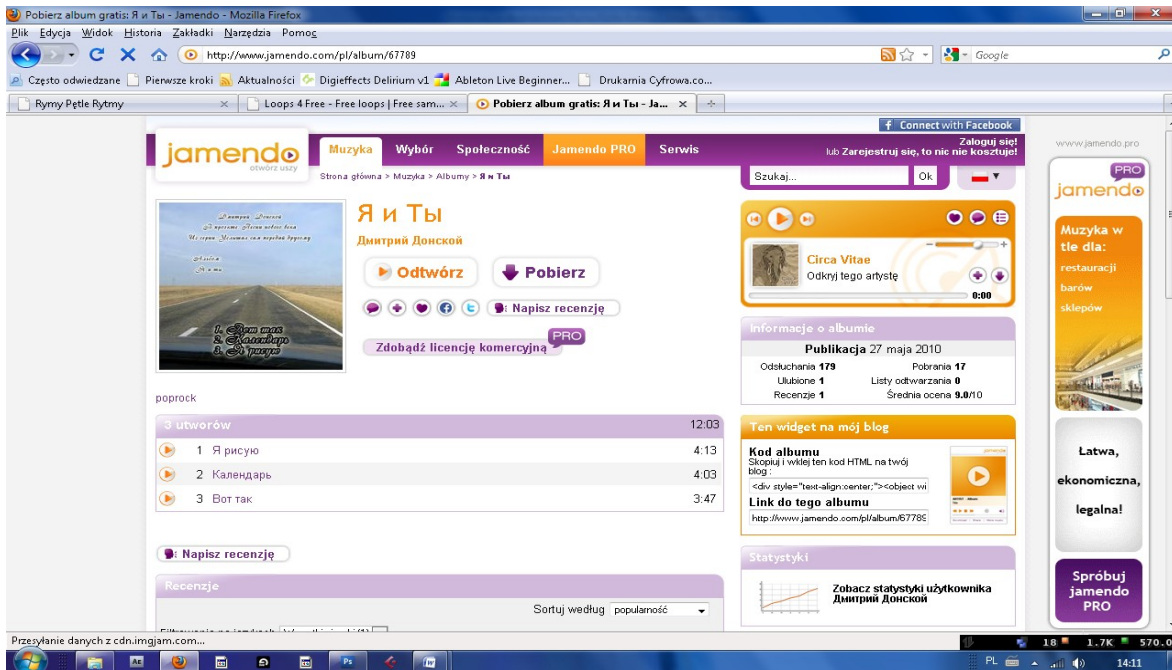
Pobierz album gratis: Я и Ты - Jamendo - Mozilla Firefox

Plik Edycja Widok Historia Zakładki Narzędzia Pomoc

http://www.jamendo.com/pl/album/67789

Google

Często odwiedzane | Pierwsze kroki | Aktualności | Digieffects Delirium v1 | Ableton Live Beginner... | Drukarnia Cyfrowa.co...

Rymy Pętle Rytmy | Loops 4 Free - Free loops | Free sam... | Pobierz album gratis: Я и Ты - Ja...

Connect with Facebook

jamendo
otwórz uszy

Muzyka | Wybór | Społeczność | Jamendo PRO | Serwis

Zaloguj się!
lub Zarejestruj się, to nic nie kosztuje!

Strona główna > Muzyka > Albumy > Я и Ты

Szukaj... | Ok

Я и Ты

Дмитрий Донской

Odtwórz | Pobierz

Napisz recenzję

Zdobądź licencję komercyjną PRO

Circa Vitae
Odkryj tego artystę
0:00

Informacje o albumie

Publikacja 27 maja 2010
Odsłuchania 179 | Pobrania 17
Ulubione 1 | Listy odtwarzania 0
Recenzje 1 | Średnia ocena 9.0/10

poprock

| 3 utworów | 12:03 |
|---|---|
| 1 Я рисую | 4:13 |
| 2 Календарь | 4:03 |
| 3 Вот так | 3:47 |

Ten widget na mój blog

Kod albumu
Skopiuj i wklej ten kod HTML na twój blog :
<div style="text-align:center;"><object wi

Link do tego albumu
http://www.jamendo.com/pl/album/67789

Napisz recenzję

Recenzje

Sortuj według popularność

Statystyki

Zobacz statystyki użytkownika Дмитрий Донской

www.jamendo.pro

PRO
jamendo

Muzyka w tle dla:
restauracji
barów
sklepów

Łatwa, ekonomiczna, legalna!

Spróbuj jamendo PRO

Przesyłanie danych z cdn.imgjam.com...

18 | 1.7K | 570.0

PL | 14:11